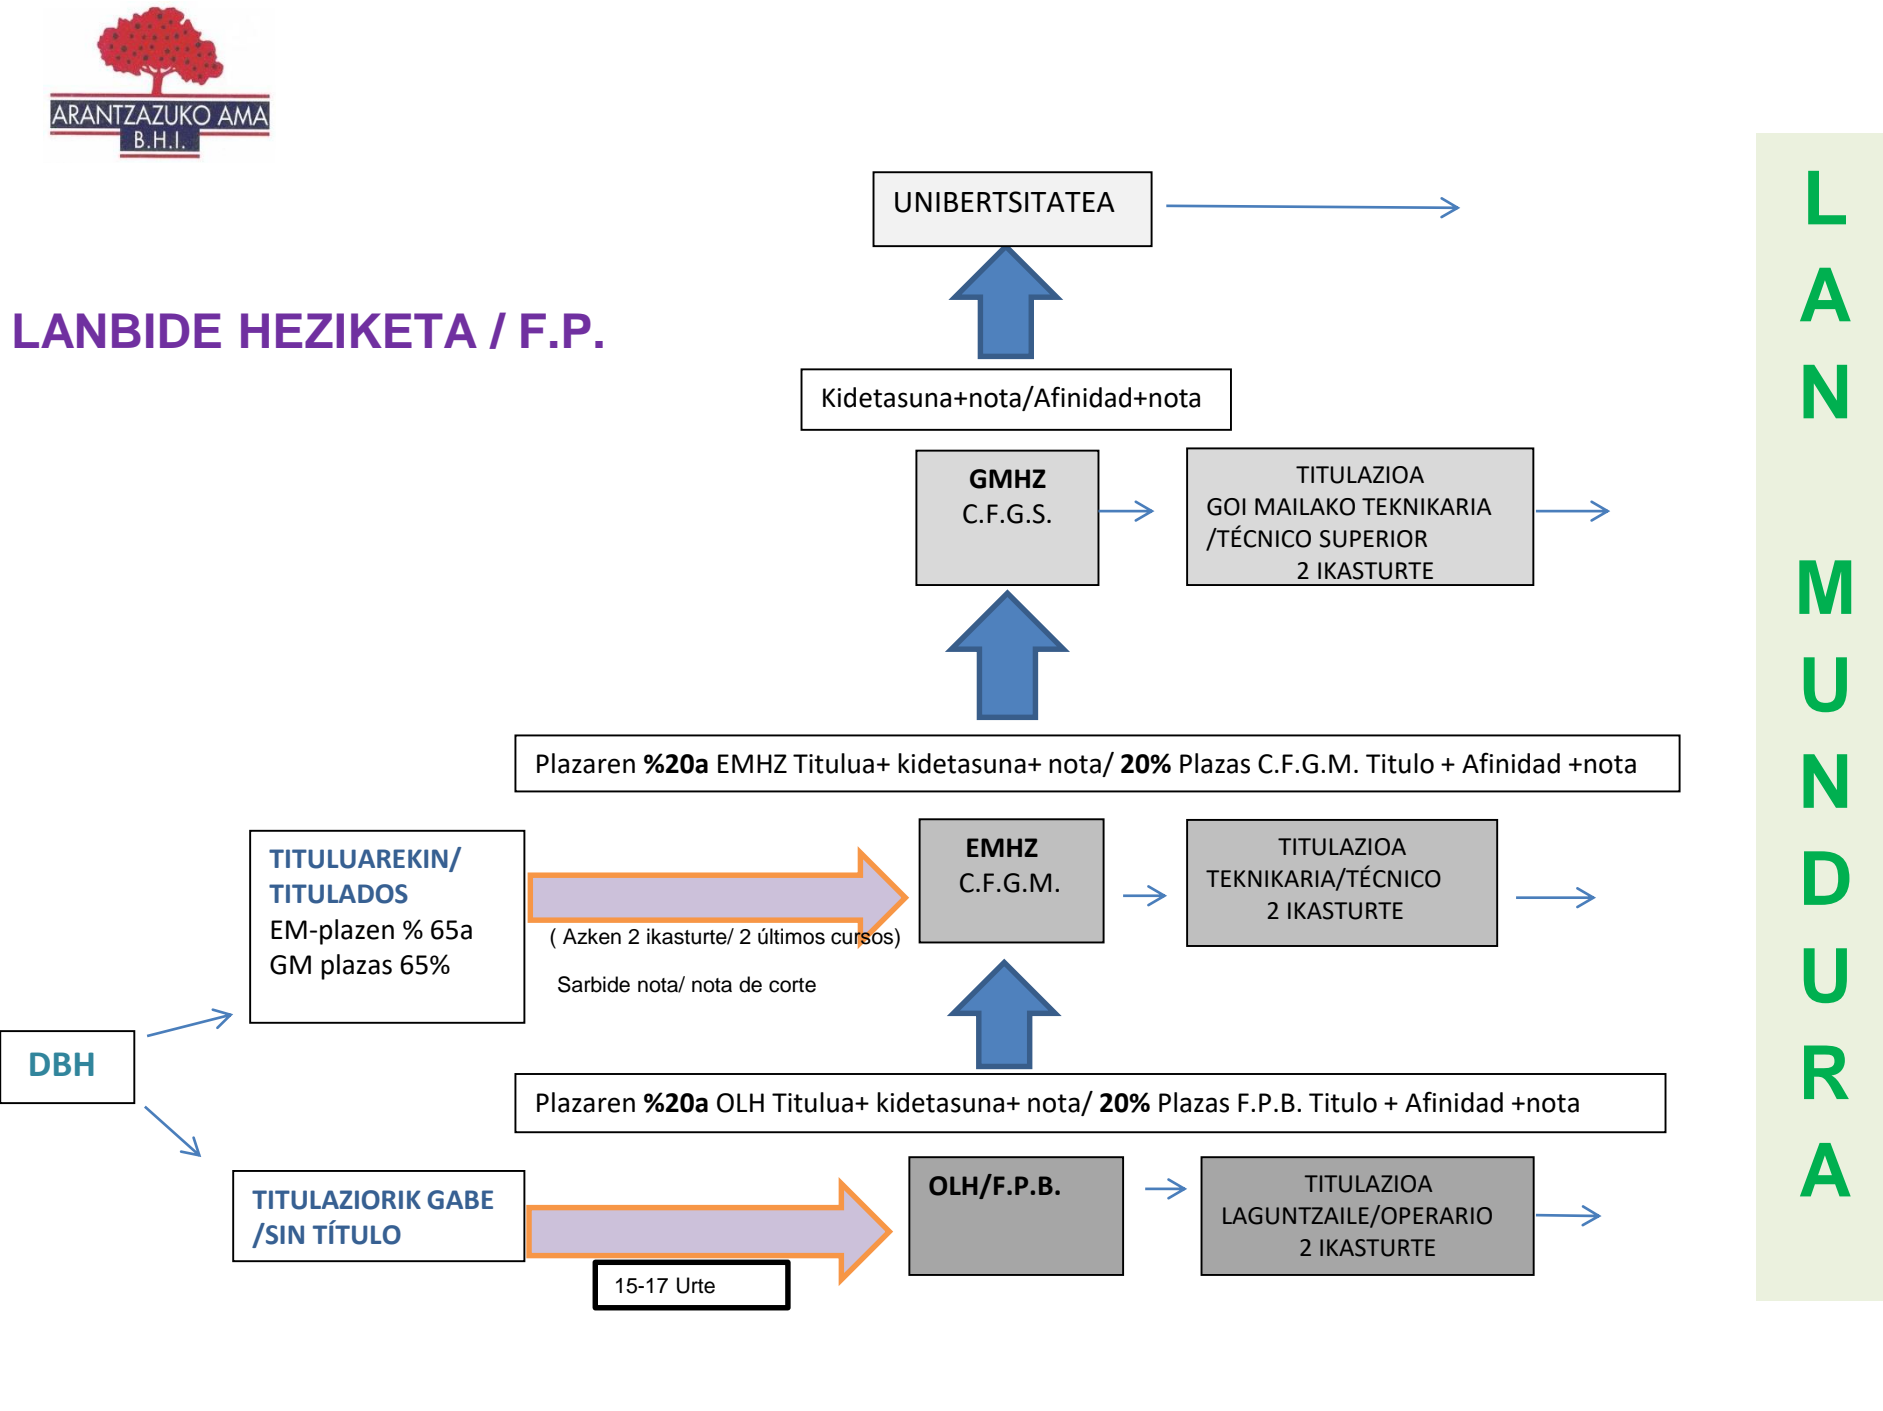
ARANTZAZUKO AMA
B.H.I.

LANBIDE HEZIKETA / F.P.

UNIBERTSITATEA

Kidetasuna+nota/Afinidad+nota

GMHZ
C.F.G.S.

TITULAZIOA
GOI MAILAKO TEKNIKARIA
/TÉCNICO SUPERIOR
2 IKASTURTE

Plazaren **%20a** EMHZ Titulua+ kidetasuna+ nota/ **20%** Plazas C.F.G.M. Titulo + Afinidad +nota

TITULUAREKIN/
TITULADOS
EM-plazen % 65a
GM plazas 65%

( Azken 2 ikasturte/ 2 últimos cursos)

Sarbide nota/ nota de corte

EMHZ
C.F.G.M.

TITULAZIOA
TEKNIKARIA/TÉCNICO
2 IKASTURTE

DBH

Plazaren **%20a** OLH Titulua+ kidetasuna+ nota/ **20%** Plazas F.P.B. Titulo + Afinidad +nota

TITULAZIORIK GABE
/SIN TÍTULO

15-17 Urte

OLH/F.P.B.

TITULAZIOA
LAGUNTZAILE/OPERARIO
2 IKASTURTE

L A N M U N D U R A